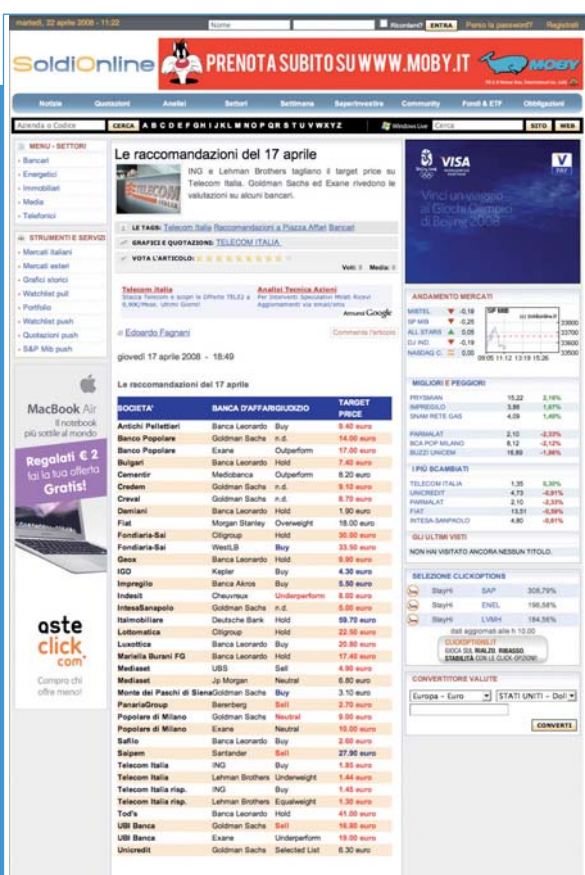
martedì, 22 aprile 2008 - 11:22 Nome Ricordami? ENTRA Perso la password? Registrati

SoldiOnline PRENOTA SUBITO SU WWW.MOBY.IT MOBY

Notizie Quotazioni Analisi Settori Settimana Superinvestire Community Fondi & ETF Obbligazioni

Azienda o Codice CERCA A B C D E F G H I J K L M N O P Q R S T U V W X Y Z Windows Live Cerca SITO WEB

MENU - SETTORI
Bancari
Energetici
Immobiliari
Media
Telefonici

STRUMENTI E SERVIZI
Mercati italiani
Mercati esteri
Grafici storici
Watchlist pull
Portfolio
Watchlist push
Quotazioni push
S&P Mib push

MacBook Air
Il notebook più sottile al mondo
Regalati € 2 fai la tua offerta Gratis!

aste click.com
Compra chi offre meno!

Le raccomandazioni del 17 aprile

ING e Lehman Brothers tagliano il target price su Telecom Italia. Goldman Sachs ed Exane rivedono le valutazioni su alcuni bancari.

LE TAGS: Telecom Italia Raccomandazioni a Piazza Affari Bancari
GRAFICI E QUOTAZIONI: TELECOM ITALIA
VOTA L'ARTICOLO: Voti: 0 Media: 0

Telecom Italia
Scopri le Offerte TELE2

Analisi Tecnica Azioni
Per Interventi Speculativi Mirati Ricevi Aggiornamenti via email/sms

Annunci Google

Edoardo Fagnani Commenta l'articolo

giovedì 17 aprile 2008 - 18:49

Le raccomandazioni del 17 aprile

| SOCIETA' | BANCA D'AFFARI | GIUDIZIO | TARGET PRICE |
|---|---|---|---|
| Antichi Pellettieri | Banca Leonardo | Buy | 9.40 euro |
| Banco Popolare | Goldman Sachs | n.d. | 14.00 euro |
| Banco Popolare | Exane | Outperform | 17.00 euro |
| Bulgari | Banca Leonardo | Hold | 7.40 euro |
| Cementir | Mediobanca | Outperform | 8.20 euro |
| Credem | Goldman Sachs | n.d. | 9.20 euro |
| Creval | Goldman Sachs | n.d. | 8.70 euro |
| Damiani | Banca Leonardo | Hold | 1.90 euro |
| Fiat | Morgan Stanley | Overweight | 18.00 euro |
| Fondiaria-Sai | Citigroup | Hold | 30.00 euro |
| Fondiaria-Sai | WestLB | Buy | 33.50 euro |
| Geox | Banca Leonardo | Hold | 9.90 euro |
| IGD | Kepler | Buy | 4.30 euro |
| Impregilo | Banca Akros | Buy | 5.50 euro |
| Indesit | Cheuvreux | Underperform | 8.00 euro |
| IntesaSanpaolo | Goldman Sachs | n.d. | 5.00 euro |
| Italmobiliare | Deutsche Bank | Hold | 59.70 euro |
| Lottomatica | Citigroup | Hold | 22.50 euro |
| Luxottica | Banca Leonardo | Buy | 20.80 euro |
| Mariella Burani FG | Banca Leonardo | Hold | 17.40 euro |
| Mediaset | UBS | Sell | 4.90 euro |
| Mediaset | Jp Morgan | Neutral | 6.80 euro |
| Monte dei Paschi di Siena | Goldman Sachs | Buy | 3.10 euro |
| PanariaGroup | Berenberg | Sell | 2.70 euro |
| Popolare di Milano | Goldman Sachs | Neutral | 9.00 euro |
| Popolare di Milano | Exane | Neutral | 10.00 euro |
| Safilo | Banca Leonardo | Hold | 2.60 euro |
| Saipem | Santander | Sell | 27.90 euro |
| Telecom Italia | ING | Buy | 1.85 euro |
| Telecom Italia | Lehman Brothers | Underweight | 1.44 euro |
| Telecom Italia risp. | ING | Buy | 1.45 euro |
| Telecom Italia risp. | Lehman Brothers | Equalweight | 1.30 euro |
| Tod's | Banca Leonardo | Hold | 41.00 euro |
| UBI Banca | Goldman Sachs | Sell | 16.80 euro |
| UBI Banca | Exane | Underperform | 19.00 euro |
| Unicredit | Goldman Sachs | Selected List | 6.30 euro |

VISA
Vinci un viaggio ai Giochi Olimpici di Beijing 2008

ANDAMENTO MERCATI
| MIBTEL | -0,19 |
|---|---|
| SP MIB | -0,25 |
| ALL STARS | 0,05 |
| DJ IND. | -0,19 |
| NASDAQ C. | 0,00 |

MIGLIORI E PEGGIORI
| PRYSMIAN | 15,22 | 2,16% |
|---|---|---|
| IMPREGILO | 3,86 | 1,67% |
| SNAM RETE GAS | 4,09 | 1,49% |
| PARMALAT | 2,10 | -2,33% |
| BCA POP MILANO | 8,12 | -2,12% |
| BUZZI UNICEM | 16,89 | -1,98% |

I PIÙ SCAMBIATI
| TELECOM ITALIA | 1,35 | 0,30% |
|---|---|---|
| UNICREDIT | 4,73 | -0,91% |
| PARMALAT | 2,10 | -2,33% |
| FIAT | 13,51 | -0,59% |
| INTESA-SANPAOLO | 4,80 | -0,61% |

GLI ULTIMI VISTI
NON HAI VISITATO ANCORA NESSUN TITOLO.

SELEZIONE CLICKOPTIONS
| StayHi | SAP | 308,79% |
|---|---|---|
| StayHi | ENEL | 196,58% |
| StayHi | LVMH | 184,55% |

dati aggiornati alle h 10.00
CLICKOPTIONS.IT GIOCA SUL RIALZO, RIBASSO, STABILITÀ CON LE CLICK-OPZIONI!

CONVERTITORE VALUTE
Europa - Euro STATI UNITI - Doll
CONVERTI